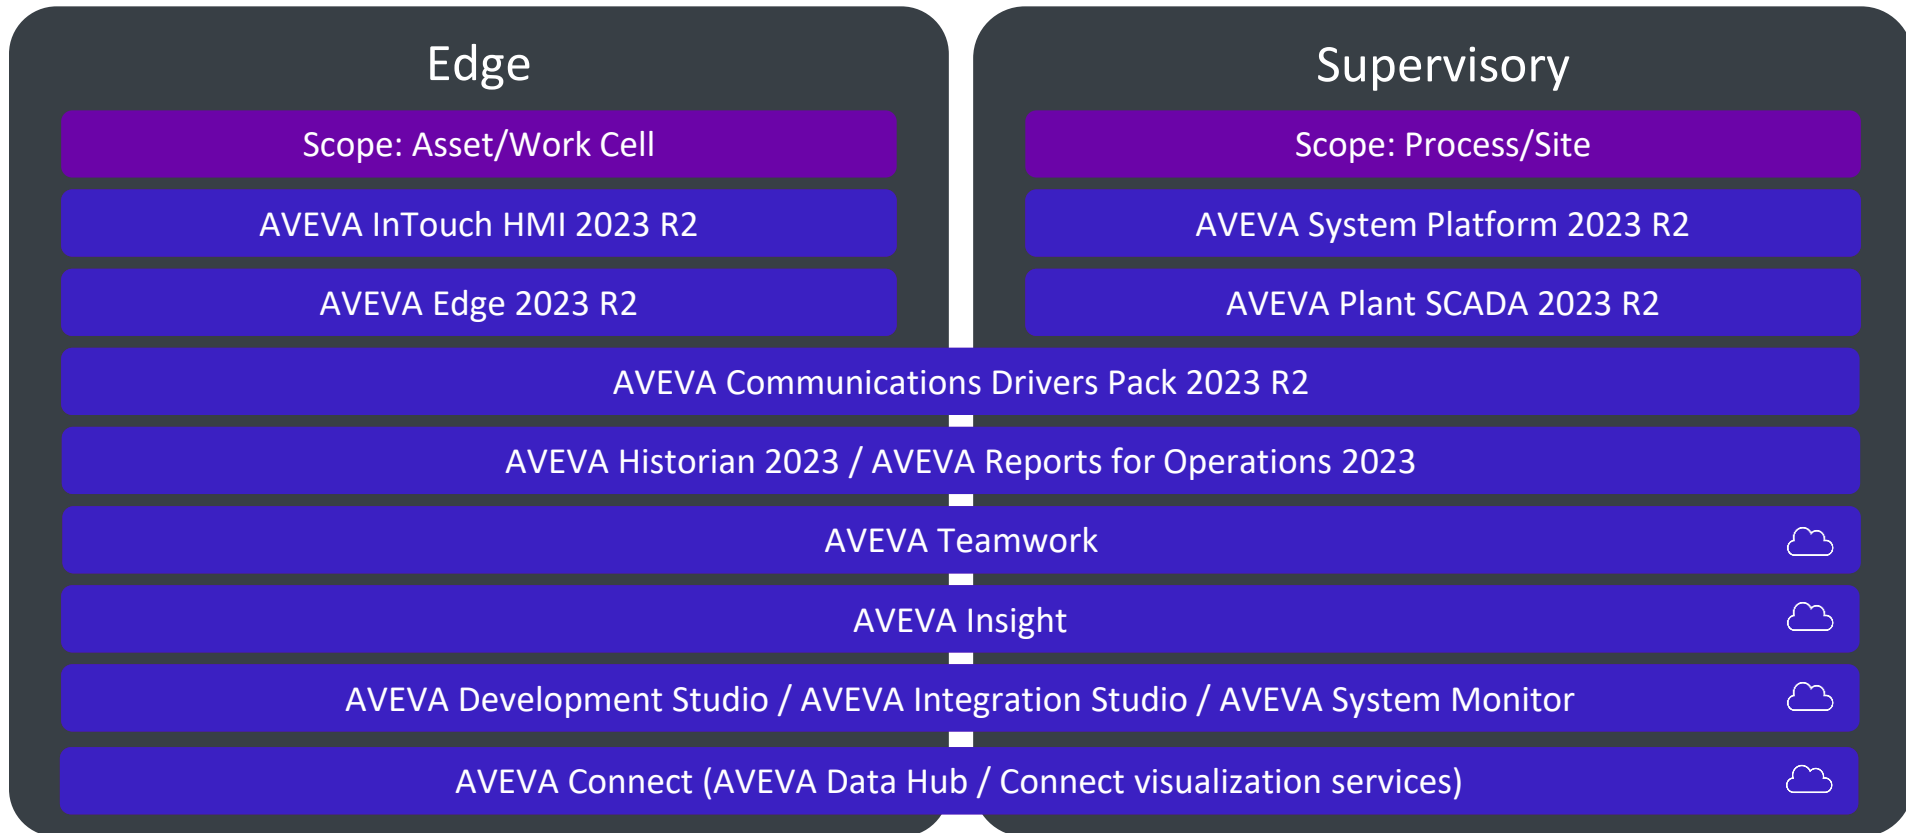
Edge

Scope: Asset/Work Cell

AVEVA InTouch HMI 2023 R2

AVEVA Edge 2023 R2

Supervisory

Scope: Process/Site

AVEVA System Platform 2023 R2

AVEVA Plant SCADA 2023 R2

AVEVA Communications Drivers Pack 2023 R2

AVEVA Historian 2023 / AVEVA Reports for Operations 2023

AVEVA Teamwork

AVEVA Insight

AVEVA Development Studio / AVEVA Integration Studio / AVEVA System Monitor

AVEVA Connect (AVEVA Data Hub / Connect visualization services)